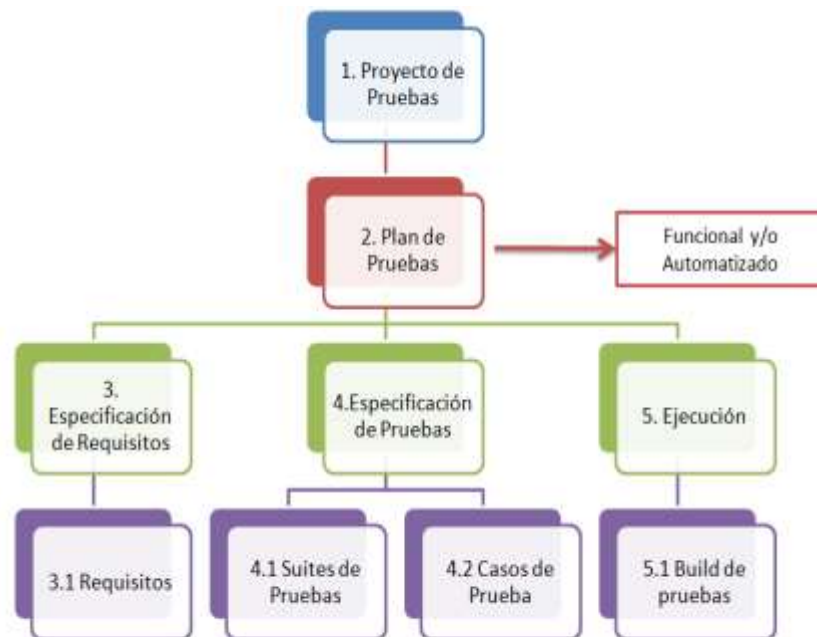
1. Proyecto de Pruebas

2. Plan de Pruebas

Funcional y/o Automatizado

3. Especificación de Requisitos

4.Especificación de Pruebas

5. Ejecución

3.1 Requisitos

4.1 Suites de Pruebas

4.2 Casos de Prueba

5.1 Build de pruebas